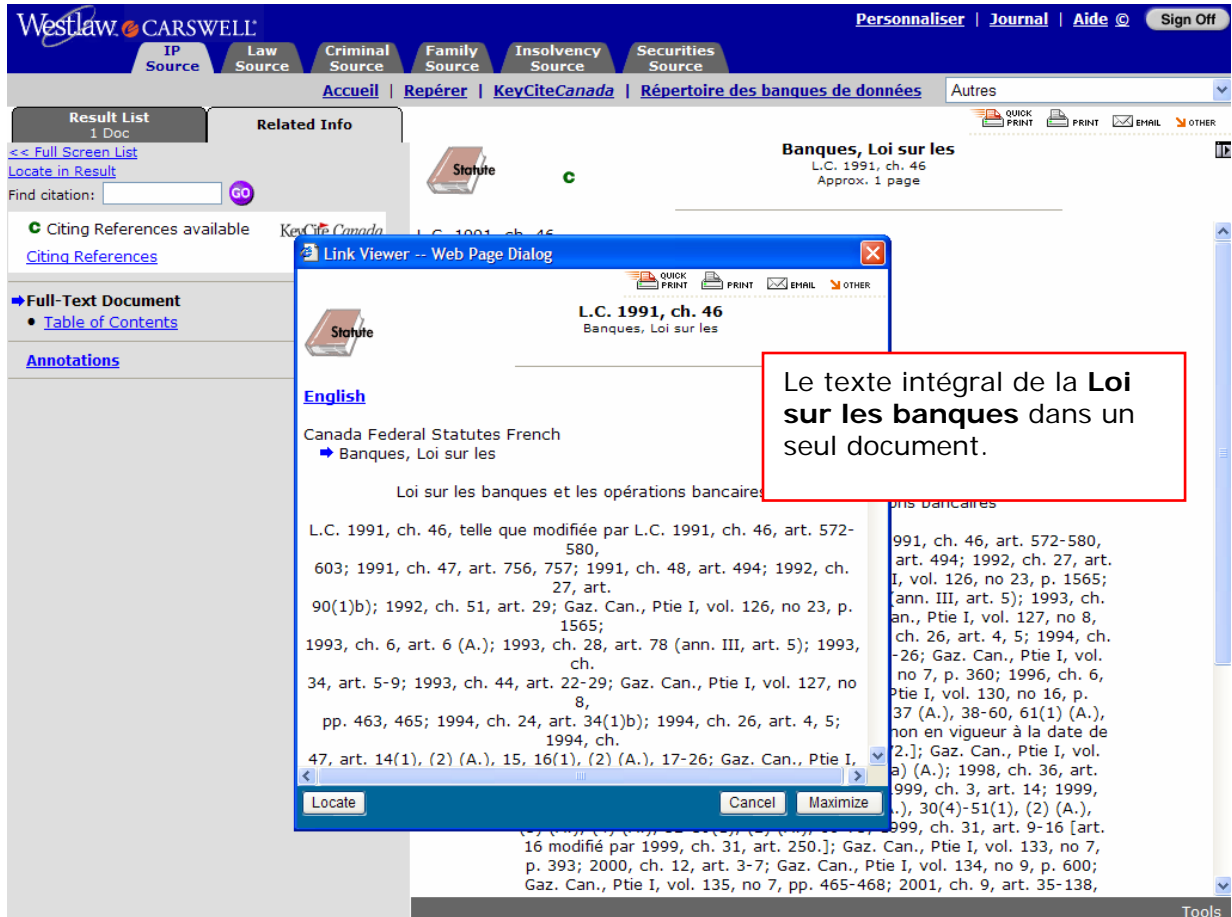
Westlaw CARSWELL

Personnaliser | Journal | Aide | Sign Off

IP Source | Law Source | Criminal Source | Family Source | Insolvency Source | Securities Source

Accueil | Repérer | KeyCiteCanada | Répertoire des banques de données | Autres

Result List 1 Doc | Related Info

<< Full Screen List
Locate in Result
Find citation: GO

C Citing References available KeyCite Canada
Citing References

Full-Text Document
• Table of Contents

Annotations

QUICK PRINT | PRINT | EMAIL | OTHER

Statute C

Banques, Loi sur les
L.C. 1991, ch. 46
Approx. 1 page

L.C. 1991, ch. 46

Link Viewer -- Web Page Dialog

QUICK PRINT | PRINT | EMAIL | OTHER

Statute

L.C. 1991, ch. 46
Banques, Loi sur les

English

Canada Federal Statutes French
Banques, Loi sur les

Loi sur les banques et les opérations bancaires

L.C. 1991, ch. 46, telle que modifiée par L.C. 1991, ch. 46, art. 572-580, 603; 1991, ch. 47, art. 756, 757; 1991, ch. 48, art. 494; 1992, ch. 27, art. 90(1)b); 1992, ch. 51, art. 29; Gaz. Can., Ptie I, vol. 126, no 23, p. 1565; 1993, ch. 6, art. 6 (A.); 1993, ch. 28, art. 78 (ann. III, art. 5); 1993, ch. 34, art. 5-9; 1993, ch. 44, art. 22-29; Gaz. Can., Ptie I, vol. 127, no 8, pp. 463, 465; 1994, ch. 24, art. 34(1)b); 1994, ch. 26, art. 4, 5; 1994, ch. 47, art. 14(1), (2) (A.), 15, 16(1), (2) (A.), 17-26; Gaz. Can., Ptie I,

Locate | Cancel | Maximize

Le texte intégral de la Loi sur les banques dans un seul document.

ons bancaires

991, ch. 46, art. 572-580, art. 494; 1992, ch. 27, art. I, vol. 126, no 23, p. 1565; (ann. III, art. 5); 1993, ch. an., Ptie I, vol. 127, no 8, ch. 26, art. 4, 5; 1994, ch. -26; Gaz. Can., Ptie I, vol. no 7, p. 360; 1996, ch. 6, Ptie I, vol. 130, no 16, p. 37 (A.), 38-60, 61(1) (A.), non en vigueur à la date de 2.]; Gaz. Can., Ptie I, vol. a) (A.); 1998, ch. 36, art. 999, ch. 3, art. 14; 1999, .), 30(4)-51(1), (2) (A.), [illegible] 999, ch. 31, art. 9-16 [art. 16 modifié par 1999, ch. 31, art. 250.]; Gaz. Can., Ptie I, vol. 133, no 7, p. 393; 2000, ch. 12, art. 3-7; Gaz. Can., Ptie I, vol. 134, no 9, p. 600; Gaz. Can., Ptie I, vol. 135, no 7, pp. 465-468; 2001, ch. 9, art. 35-138,

Tools